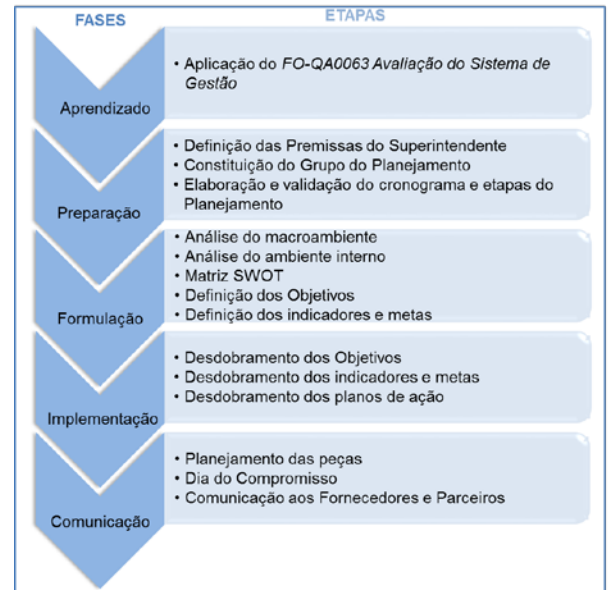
FASES

ETAPAS

Aprendizado

• Aplicação do *FO-QA0063 Avaliação do Sistema de Gestão*

Preparação

• Definição das Premissas do Superintendente
• Constituição do Grupo do Planejamento
• Elaboração e validação do cronograma e etapas do Planejamento

Formulação

• Análise do macroambiente
• Análise do ambiente interno
• Matriz SWOT
• Definição dos Objetivos
• Definição dos indicadores e metas

Implementação

• Desdobramento dos Objetivos
• Desdobramento dos indicadores e metas
• Desdobramento dos planos de ação

Comunicação

• Planejamento das peças
• Dia do Compromisso
• Comunicação aos Fornecedores e Parceiros